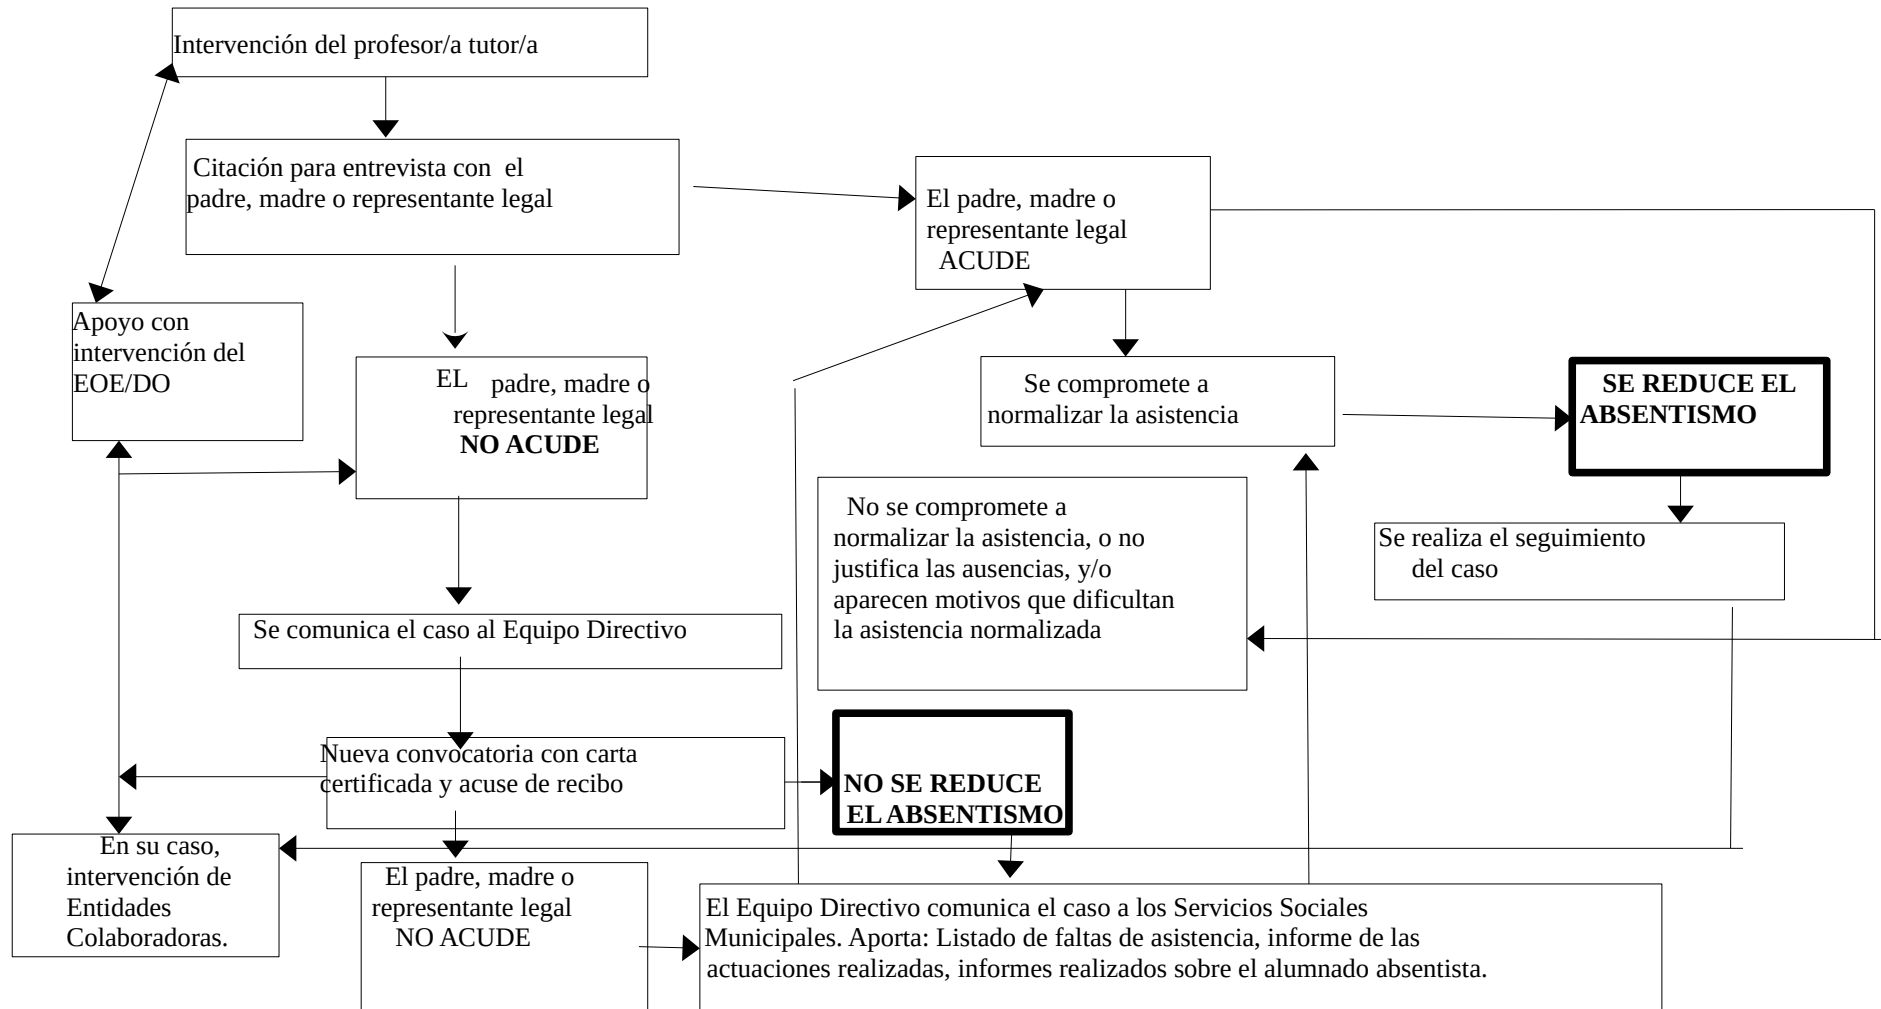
Intervención del profesor/a tutor/a

Citación para entrevista con el padre, madre o representante legal

El padre, madre o representante legal ACUDE

Apoyo con intervención del EOE/DO

EL padre, madre o representante legal NO ACUDE

Se compromete a normalizar la asistencia

SE REDUCE EL ABSENTISMO

No se compromete a normalizar la asistencia, o no justifica las ausencias, y/o aparecen motivos que dificultan la asistencia normalizada

Se realiza el seguimiento del caso

Se comunica el caso al Equipo Directivo

Nueva convocatoria con carta certificada y acuse de recibo

NO SE REDUCE EL ABSENTISMO

En su caso, intervención de Entidades Colaboradoras.

El padre, madre o representante legal NO ACUDE

El Equipo Directivo comunica el caso a los Servicios Sociales Municipales. Aporta: Listado de faltas de asistencia, informe de las actuaciones realizadas, informes realizados sobre el alumnado absentista.